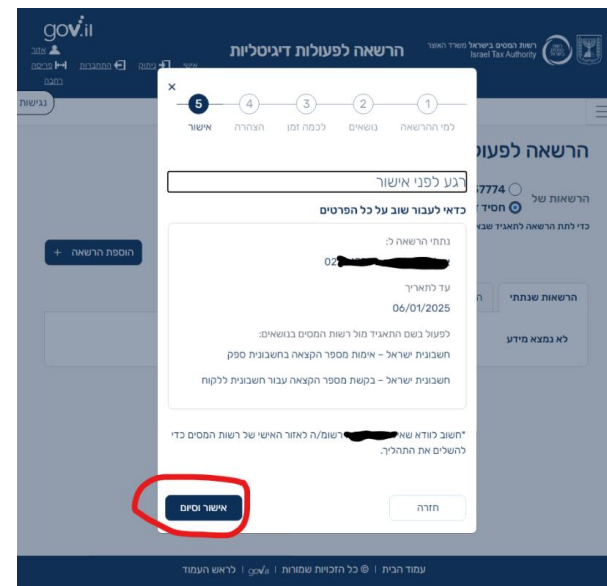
gov.il

אזור אישי | יציאה | התחברות | פריסה

רשות המסים בישראל משרד האוצר Israel Tax Authority

הרשאה לפעולות דיגיטליות

נגישות

הרשאה לפעו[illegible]

הרשאות של ○ 7774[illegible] ◉ חסיד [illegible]

כדי לתת הרשאה לתאגיד שב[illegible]

+ הוספת הרשאה

הרשאות שנתתי

לא נמצא מידע

×

1 למי ההרשאה
2 נושאים
3 לכמה זמן
4 הצהרה
5 אישור

רגע לפני אישור

כדאי לעבור שוב על כל הפרטים

נתתי הרשאה ל:

02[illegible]

עד לתאריך

06/01/2025

לפעול בשם התאגיד מול רשות המסים בנושאים:

חשבונית ישראל - אימות מספר הקצאה בחשבונית ספק

חשבונית ישראל - בקשת מספר הקצאה עבור חשבונית ללקוח

*חשוב לוודא שא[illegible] רשום/ה לאזור האישי של רשות המסים כדי להשלים את התהליך.

אישור וסיום

חזרה

עמוד הבית | © כל הזכויות שמורות | gov.il | לראש העמוד